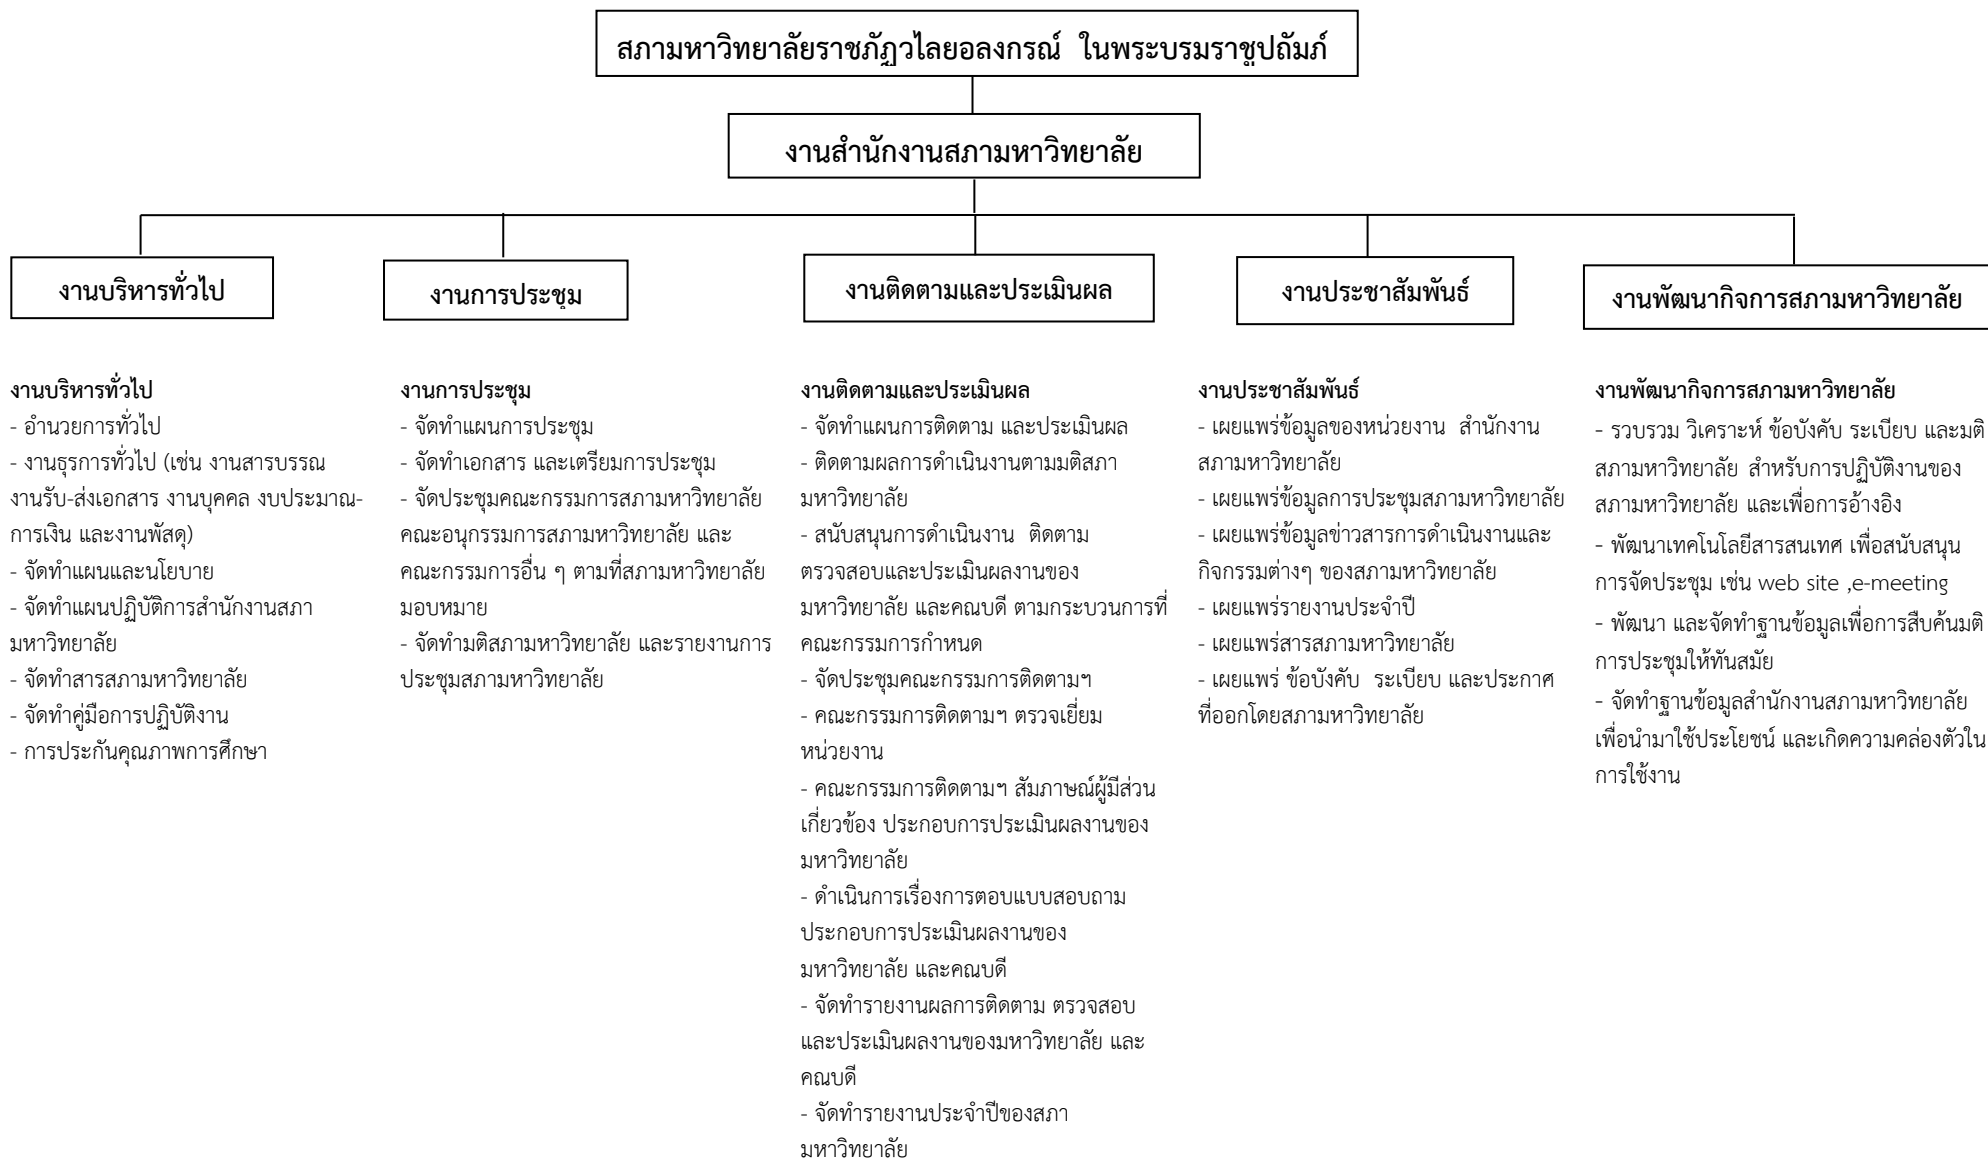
สภามหาวิทยาลัยราชภัฏวไลยอลงกรณ์ ในพระบรมราชูปถัมภ์

งานสำนักงานสภามหาวิทยาลัย

งานบริหารทั่วไป

งานการประชุม

งานติดตามและประเมินผล

งานประชาสัมพันธ์

งานพัฒนากิจการสภามหาวิทยาลัย

งานบริหารทั่วไป
- อำนวยการทั่วไป
- งานธุรการทั่วไป (เช่น งานสารบรรณ งานรับ-ส่งเอกสาร งานบุคคล งบประมาณ-การเงิน และงานพัสดุ)
- จัดทำแผนและนโยบาย
- จัดทำแผนปฏิบัติการสำนักงานสภามหาวิทยาลัย
- จัดทำสารสภามหาวิทยาลัย
- จัดทำคู่มือการปฏิบัติงาน
- การประกันคุณภาพการศึกษา

งานการประชุม
- จัดทำแผนการประชุม
- จัดทำเอกสาร และเตรียมการประชุม
- จัดประชุมคณะกรรมการสภามหาวิทยาลัย คณะอนุกรรมการสภามหาวิทยาลัย และคณะกรรมการอื่น ๆ ตามที่สภามหาวิทยาลัยมอบหมาย
- จัดทำมติสภามหาวิทยาลัย และรายงานการประชุมสภามหาวิทยาลัย

งานติดตามและประเมินผล
- จัดทำแผนการติดตาม และประเมินผล
- ติดตามผลการดำเนินงานตามมติสภามหาวิทยาลัย
- สนับสนุนการดำเนินงาน ติดตาม ตรวจสอบและประเมินผลงานของมหาวิทยาลัย และคณบดี ตามกระบวนการที่คณะกรรมการกำหนด
- จัดประชุมคณะกรรมการติดตามฯ
- คณะกรรมการติดตามฯ ตรวจเยี่ยมหน่วยงาน
- คณะกรรมการติดตามฯ สัมภาษณ์ผู้มีส่วนเกี่ยวข้อง ประกอบการประเมินผลงานของมหาวิทยาลัย
- ดำเนินการเรื่องการตอบแบบสอบถามประกอบการประเมินผลงานของมหาวิทยาลัย และคณบดี
- จัดทำรายงานผลการติดตาม ตรวจสอบและประเมินผลงานของมหาวิทยาลัย และคณบดี
- จัดทำรายงานประจำปีของสภามหาวิทยาลัย

งานประชาสัมพันธ์
- เผยแพร่ข้อมูลของหน่วยงาน สำนักงานสภามหาวิทยาลัย
- เผยแพร่ข้อมูลการประชุมสภามหาวิทยาลัย
- เผยแพร่ข้อมูลข่าวสารการดำเนินงานและกิจกรรมต่างๆ ของสภามหาวิทยาลัย
- เผยแพร่รายงานประจำปี
- เผยแพร่สารสภามหาวิทยาลัย
- เผยแพร่ ข้อบังคับ ระเบียบ และประกาศที่ออกโดยสภามหาวิทยาลัย

งานพัฒนากิจการสภามหาวิทยาลัย
- รวบรวม วิเคราะห์ ข้อบังคับ ระเบียบ และมติสภามหาวิทยาลัย สำหรับการปฏิบัติงานของสภามหาวิทยาลัย และเพื่อการอ้างอิง
- พัฒนาเทคโนโลยีสารสนเทศ เพื่อสนับสนุนการจัดประชุม เช่น web site ,e-meeting
- พัฒนา และจัดทำฐานข้อมูลเพื่อการสืบค้นมติการประชุมให้ทันสมัย
- จัดทำฐานข้อมูลสำนักงานสภามหาวิทยาลัย เพื่อนำมาใช้ประโยชน์ และเกิดความคล่องตัวในการใช้งาน